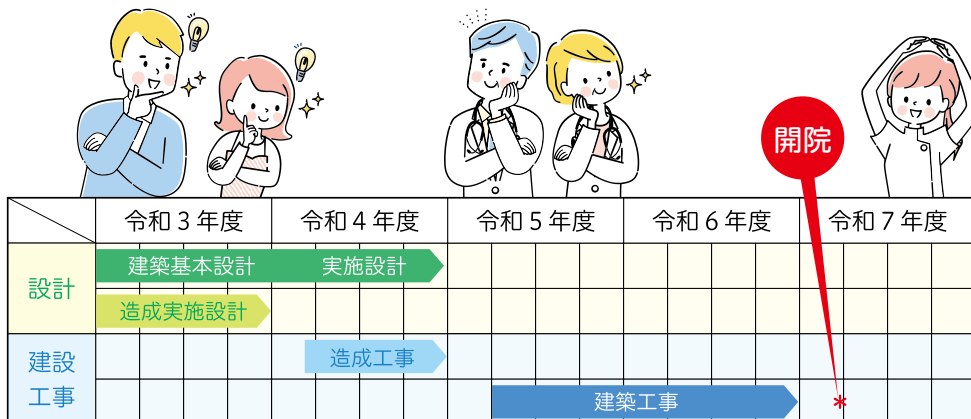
開院

|  | 令和３年度 | 令和４年度 | 令和５年度 | 令和６年度 | 令和７年度 |
|---|---|---|---|---|---|
| 設計 | 建築基本設計 | 実施設計 | | | |
| | 造成実施設計 | | | | |
| 建設工事 | | 造成工事 | | | |
| | | | 建築工事 | | |